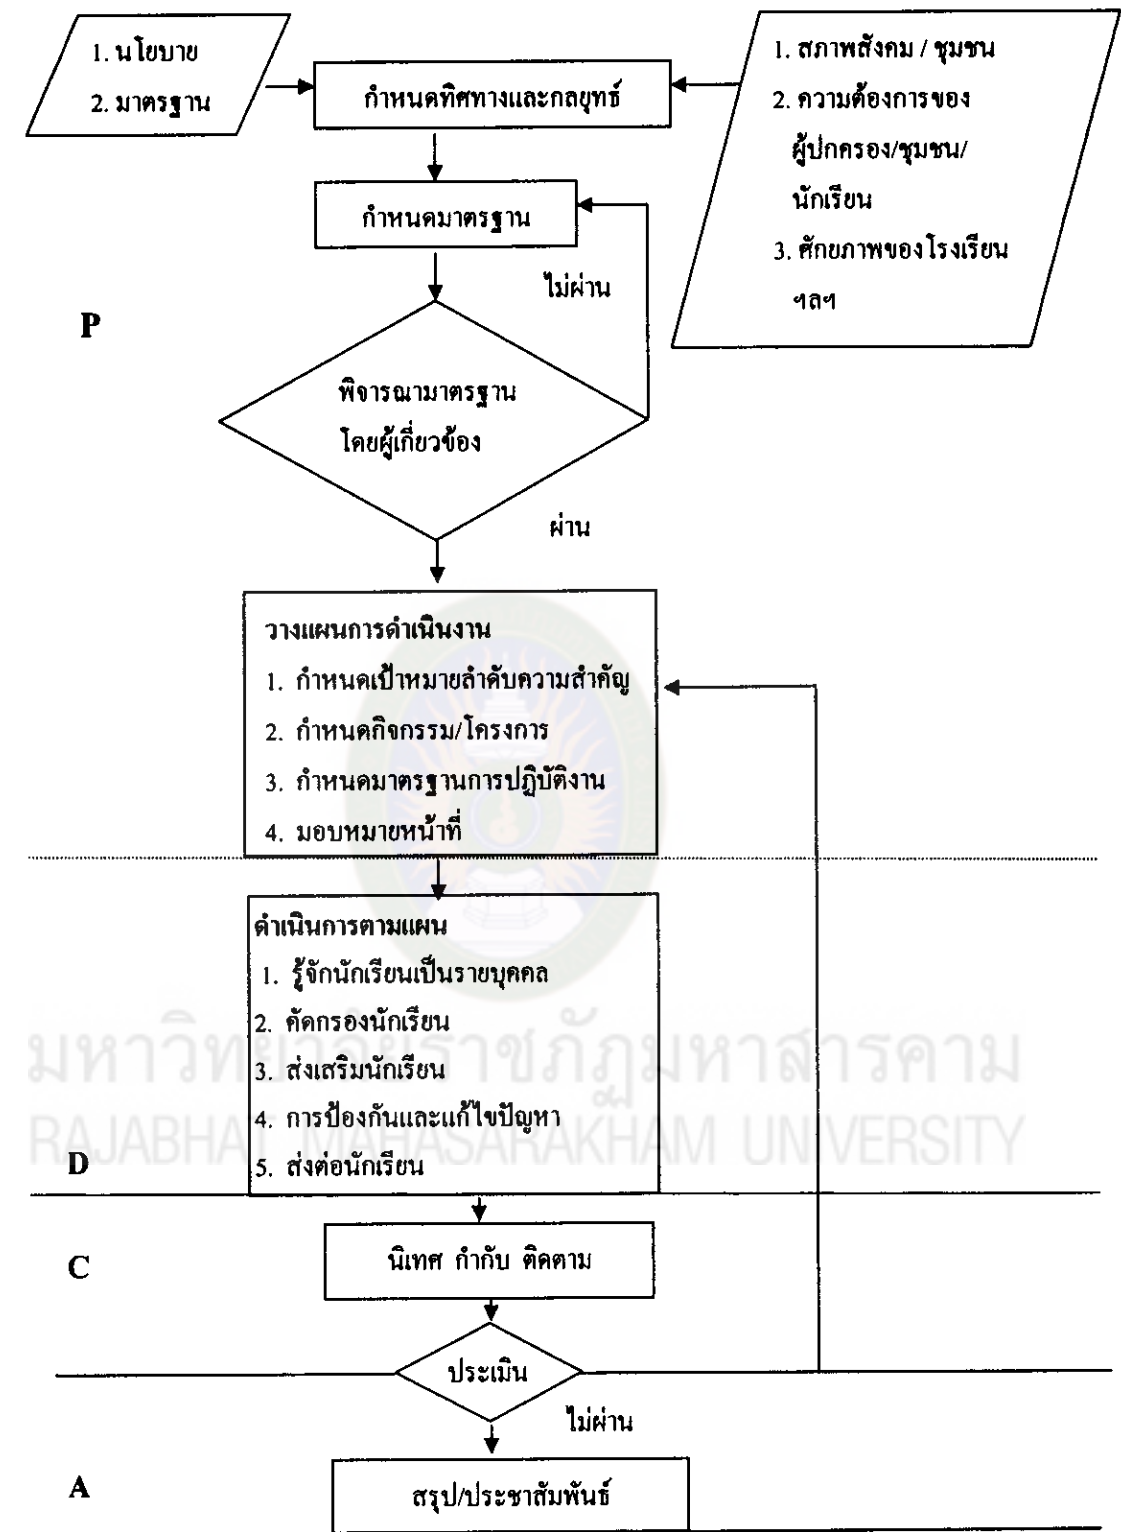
1. นโยบาย
2. มาตรฐาน

กำหนดทิศทางและกลยุทธ์

1. สภาพสังคม / ชุมชน
2. ความต้องการของผู้ปกครอง/ชุมชน/นักเรียน
3. ศักยภาพของโรงเรียน ฯลฯ

กำหนดมาตรฐาน

ไม่ผ่าน

P

พิจารณามาตรฐานโดยผู้เกี่ยวข้อง

ผ่าน

วางแผนการดำเนินงาน
1. กำหนดเป้าหมายลำดับความสำคัญ
2. กำหนดกิจกรรม/โครงการ
3. กำหนดมาตรฐานการปฏิบัติงาน
4. มอบหมายหน้าที่

ดำเนินการตามแผน
1. รู้จักนักเรียนเป็นรายบุคคล
2. คัดกรองนักเรียน
3. ส่งเสริมนักเรียน
4. การป้องกันและแก้ไขปัญหา
5. ส่งต่อนักเรียน

มหาวิทยาลัยราชภัฏมหาสารคาม
RAJABHAT MAHASARAKHAM UNIVERSITY

D

C

นิเทศ กำกับ ติดตาม

ประเมิน

ไม่ผ่าน

A

สรุป/ประชาสัมพันธ์